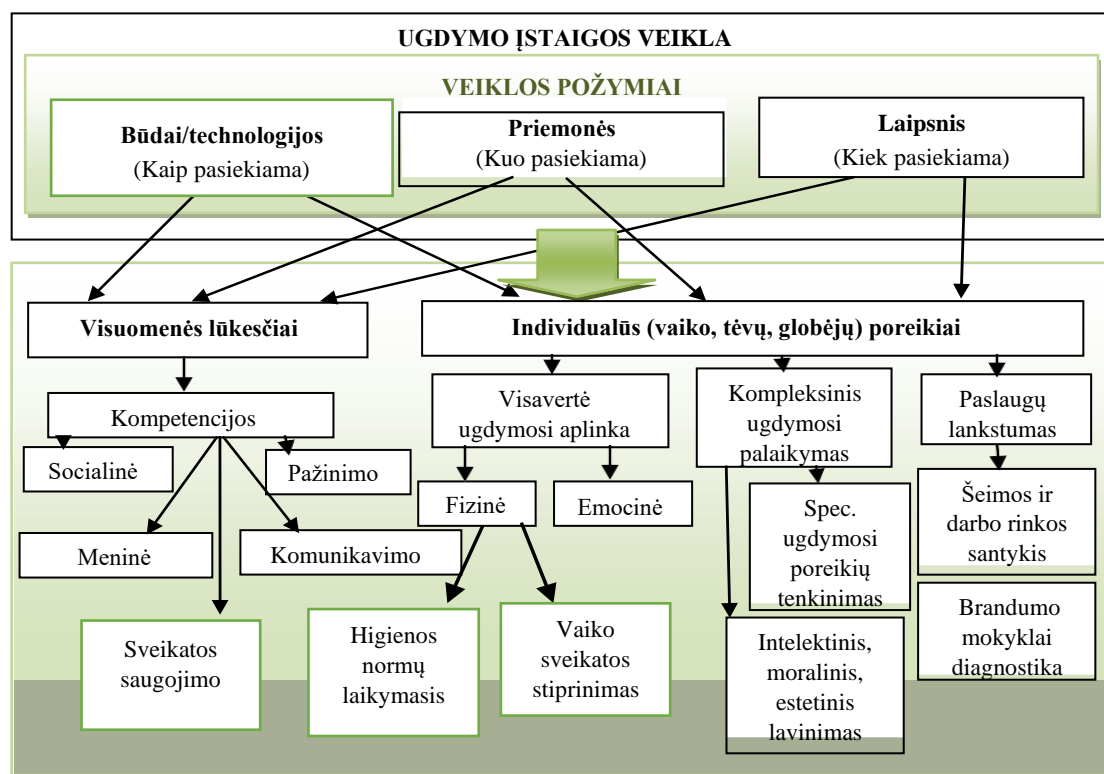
UGDYMO ĮSTAIGOS VEIKLA

VEIKLOS POŽYMIAI

Būdai/technologijos
(Kaip pasiekiama)

Priemonės
(Kuo pasiekiama)

Laipsnis
(Kiek pasiekiama)

Visuomenės lūkesčiai

Individualūs (vaiko, tėvų, globėjų) poreikiai

Kompetencijos

Socialinė

Pažinimo

Meninė

Komunikavimo

Sveikatos saugojimo

Visavertė ugdymosi aplinka

Fizinė

Emocinė

Higienos normų laikymasis

Vaiko sveikatos stiprinimas

Kompleksinis ugdymosi palaikymas

Spec. ugdymosi poreikių tenkinimas

Intelektinis, moralinis, estetinis lavinimas

Paslaugų lankstumas

Šeimos ir darbo rinkos santykis

Brandumo mokyklai diagnostika